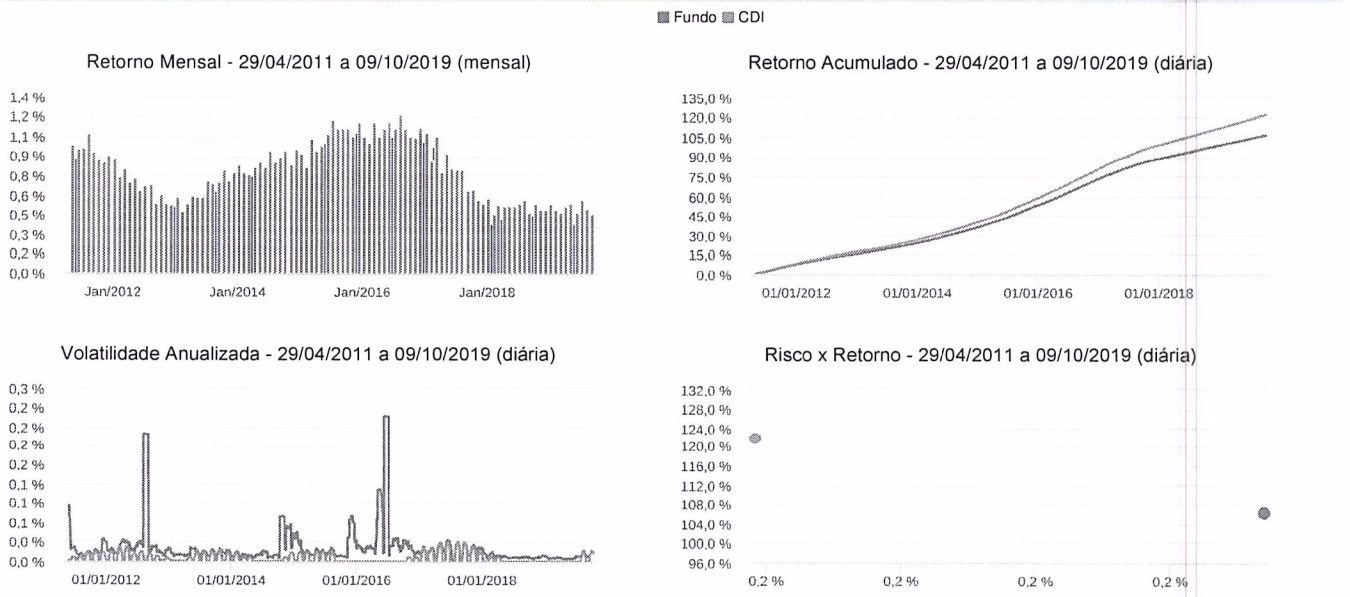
Fundo CDI

Retorno Mensal - 29/04/2011 a 09/10/2019 (mensal)

1,4 %
1,2 %
1,1 %
0,9 %
0,8 %
0,6 %
0,5 %
0,3 %
0,2 %
0,0 %

Jan/2012 Jan/2014 Jan/2016 Jan/2018

Retorno Acumulado - 29/04/2011 a 09/10/2019 (diária)

135,0 %
120,0 %
105,0 %
90,0 %
75,0 %
60,0 %
45,0 %
30,0 %
15,0 %
0,0 %

01/01/2012 01/01/2014 01/01/2016 01/01/2018

Volatilidade Anualizada - 29/04/2011 a 09/10/2019 (diária)

0,3 %
0,2 %
0,2 %
0,2 %
0,2 %
0,1 %
0,1 %
0,1 %
0,0 %
0,0 %

01/01/2012 01/01/2014 01/01/2016 01/01/2018

Risco x Retorno - 29/04/2011 a 09/10/2019 (diária)

132,0 %
128,0 %
124,0 %
120,0 %
116,0 %
112,0 %
108,0 %
104,0 %
100,0 %
96,0 %

0,2 % 0,2 % 0,2 % 0,2 %